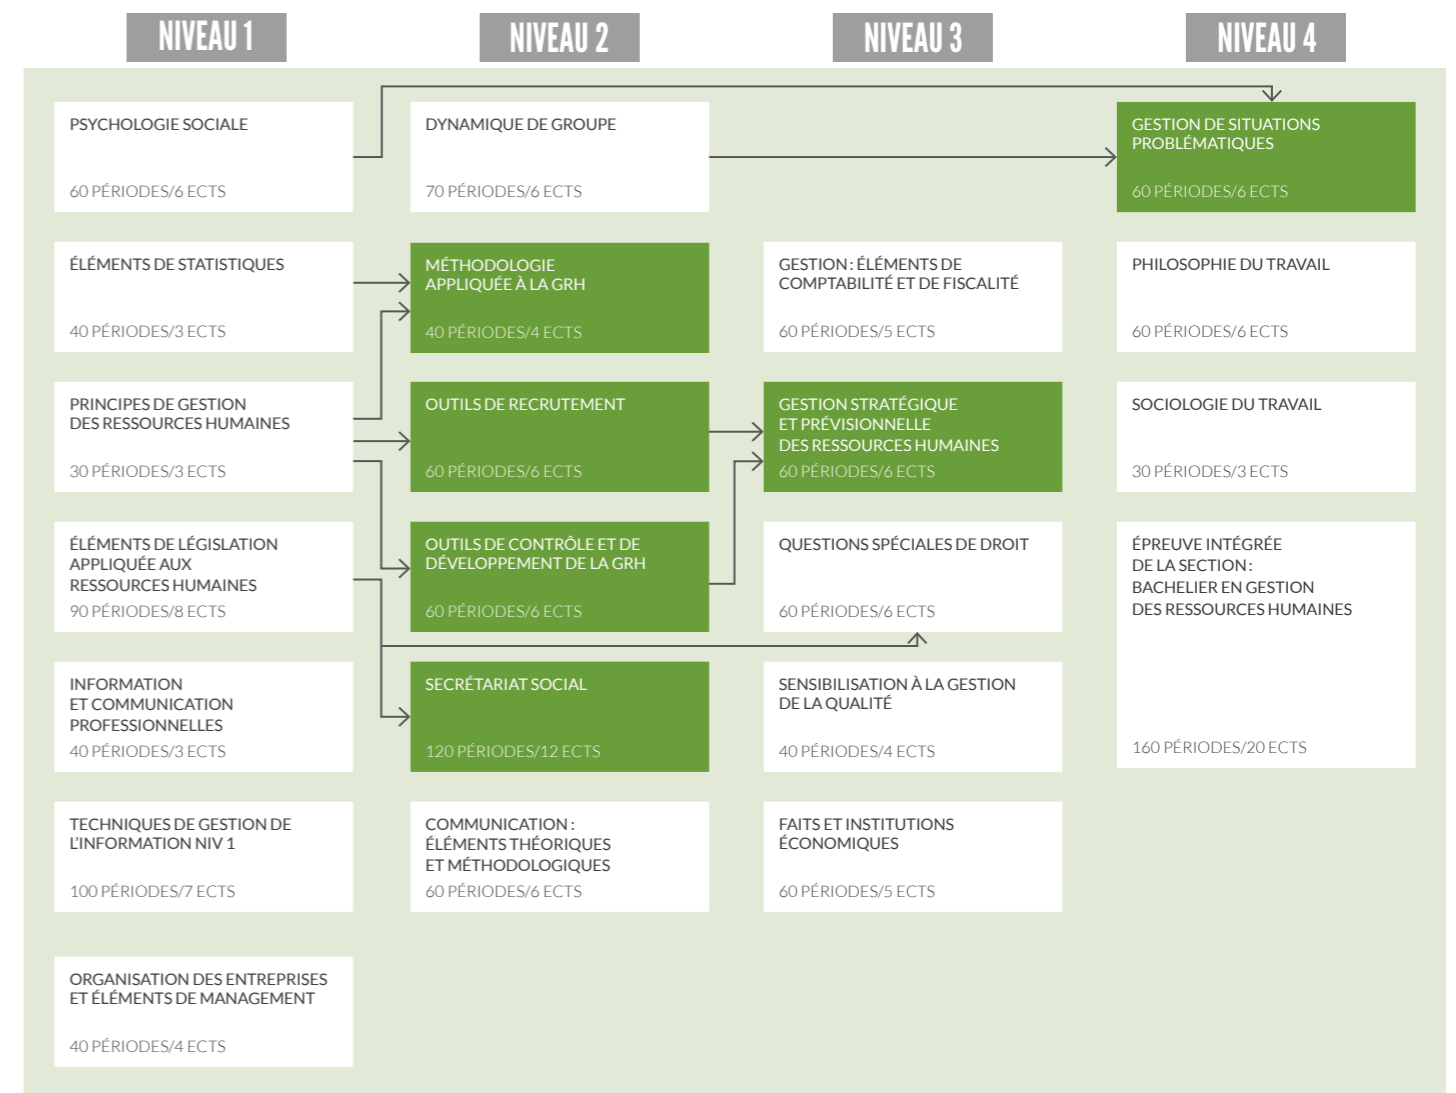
NIVEAU 1

PSYCHOLOGIE SOCIALE
60 PÉRIODES/6 ECTS

ÉLÉMENTS DE STATISTIQUES
40 PÉRIODES/3 ECTS

PRINCIPES DE GESTION DES RESSOURCES HUMAINES
30 PÉRIODES/3 ECTS

ÉLÉMENTS DE LÉGISLATION APPLIQUÉE AUX RESSOURCES HUMAINES
90 PÉRIODES/8 ECTS

INFORMATION ET COMMUNICATION PROFESSIONNELLES
40 PÉRIODES/3 ECTS

TECHNIQUES DE GESTION DE L'INFORMATION NIV 1
100 PÉRIODES/7 ECTS

ORGANISATION DES ENTREPRISES ET ÉLÉMENTS DE MANAGEMENT
40 PÉRIODES/4 ECTS

NIVEAU 2

DYNAMIQUE DE GROUPE
70 PÉRIODES/6 ECTS

MÉTHODOLOGIE APPLIQUÉE À LA GRH
40 PÉRIODES/4 ECTS

OUTILS DE RECRUTEMENT
60 PÉRIODES/6 ECTS

OUTILS DE CONTRÔLE ET DE DÉVELOPPEMENT DE LA GRH
60 PÉRIODES/6 ECTS

SECRÉTARIAT SOCIAL
120 PÉRIODES/12 ECTS

COMMUNICATION : ÉLÉMENTS THÉORIQUES ET MÉTHODOLOGIQUES
60 PÉRIODES/6 ECTS

NIVEAU 3

GESTION : ÉLÉMENTS DE COMPTABILITÉ ET DE FISCALITÉ
60 PÉRIODES/5 ECTS

GESTION STRATÉGIQUE ET PRÉVISIONNELLE DES RESSOURCES HUMAINES
60 PÉRIODES/6 ECTS

QUESTIONS SPÉCIALES DE DROIT
60 PÉRIODES/6 ECTS

SENSIBILISATION À LA GESTION DE LA QUALITÉ
40 PÉRIODES/4 ECTS

FAITS ET INSTITUTIONS ÉCONOMIQUES
60 PÉRIODES/5 ECTS

NIVEAU 4

GESTION DE SITUATIONS PROBLÉMATIQUES
60 PÉRIODES/6 ECTS

PHILOSOPHIE DU TRAVAIL
60 PÉRIODES/6 ECTS

SOCIOLOGIE DU TRAVAIL
30 PÉRIODES/3 ECTS

ÉPREUVE INTÉGRÉE DE LA SECTION : BACHELIER EN GESTION DES RESSOURCES HUMAINES
160 PÉRIODES/20 ECTS